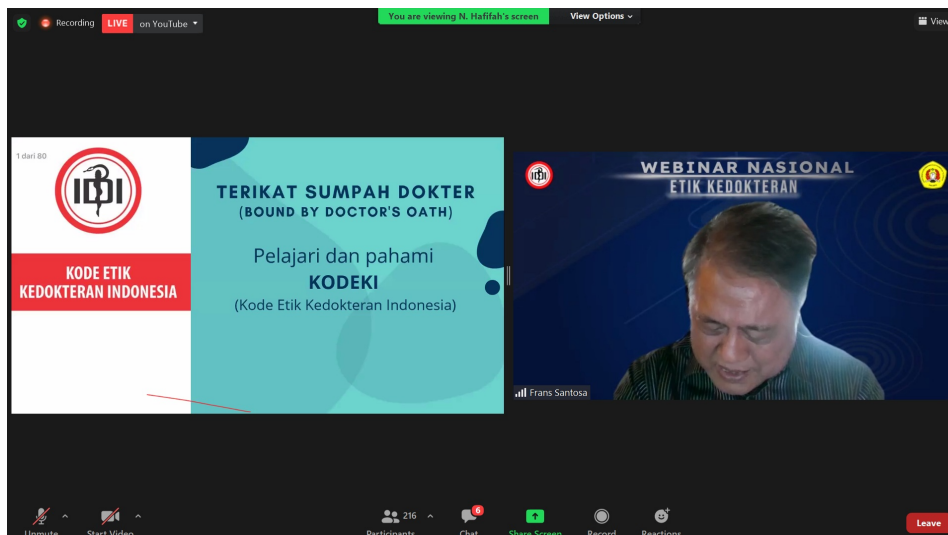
Recording LIVE on YouTube

You are viewing N. Hafifah's screen

View Options

View

1 dari 80

IDI

KODE ETIK KEDOKTERAN INDONESIA

TERIKAT SUMPAH DOKTER
(BOUND BY DOCTOR'S OATH)

Pelajari dan pahami
KODEKI
(Kode Etik Kedokteran Indonesia)

WEBINAR NASIONAL
ETIK KEDOKTERAN

Frans Santosa

Unmute

Start Video

216

Participants

6

Chat

Share Screen

Record

Reactions

Leave